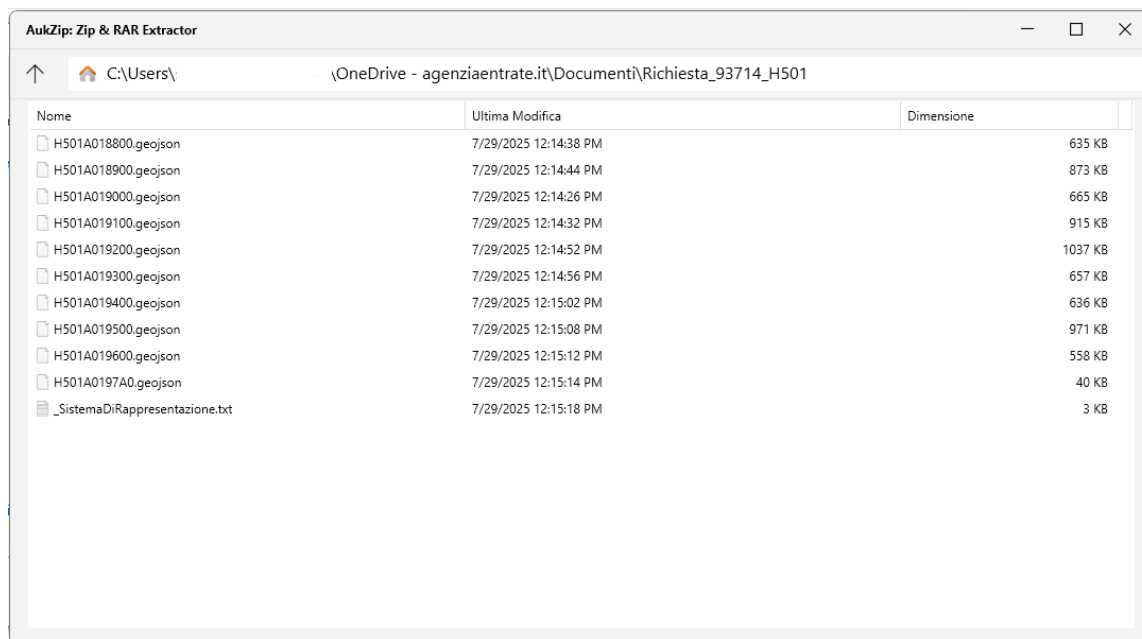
AukZip: Zip & RAR Extractor

C:\Users\ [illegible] \OneDrive - agenziaentrate.it\Documenti\Richiesta_93714_H501

| Nome | Ultima Modifica | Dimensione |
|---|---|---|
| H501A018800.geojson | 7/29/2025 12:14:38 PM | 635 KB |
| H501A018900.geojson | 7/29/2025 12:14:44 PM | 873 KB |
| H501A019000.geojson | 7/29/2025 12:14:26 PM | 665 KB |
| H501A019100.geojson | 7/29/2025 12:14:32 PM | 915 KB |
| H501A019200.geojson | 7/29/2025 12:14:52 PM | 1037 KB |
| H501A019300.geojson | 7/29/2025 12:14:56 PM | 657 KB |
| H501A019400.geojson | 7/29/2025 12:15:02 PM | 636 KB |
| H501A019500.geojson | 7/29/2025 12:15:08 PM | 971 KB |
| H501A019600.geojson | 7/29/2025 12:15:12 PM | 558 KB |
| H501A0197A0.geojson | 7/29/2025 12:15:14 PM | 40 KB |
| _SistemaDiRappresentazione.txt | 7/29/2025 12:15:18 PM | 3 KB |